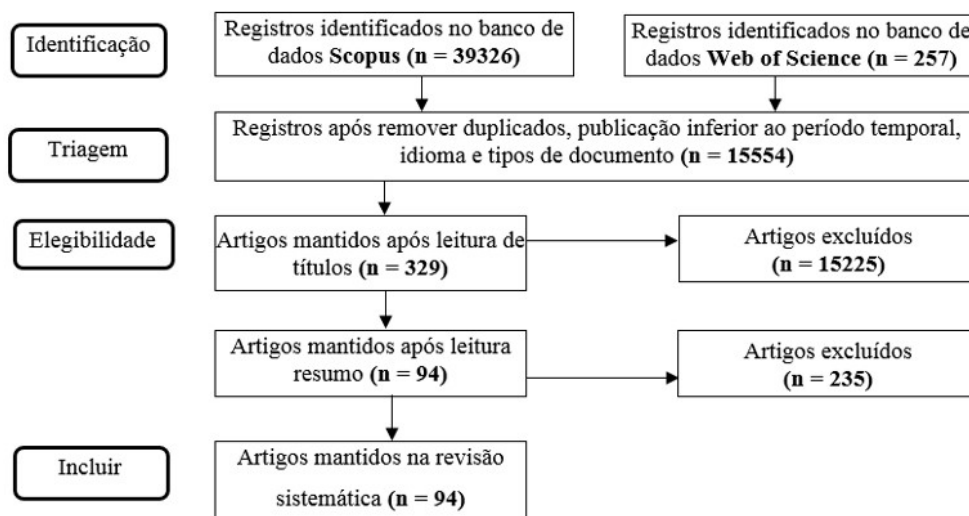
Identificação

Registros identificados no banco de dados **Scopus** **(n = 39326)**

Registros identificados no banco de dados **Web of Science** **(n = 257)**

Triagem

Registros após remover duplicados, publicação inferior ao período temporal, idioma e tipos de documento **(n = 15554)**

Elegibilidade

Artigos mantidos após leitura de títulos **(n = 329)**

Artigos excluídos **(n = 15225)**

Artigos mantidos após leitura resumo **(n = 94)**

Artigos excluídos **(n = 235)**

Incluir

Artigos mantidos na revisão sistemática **(n = 94)**